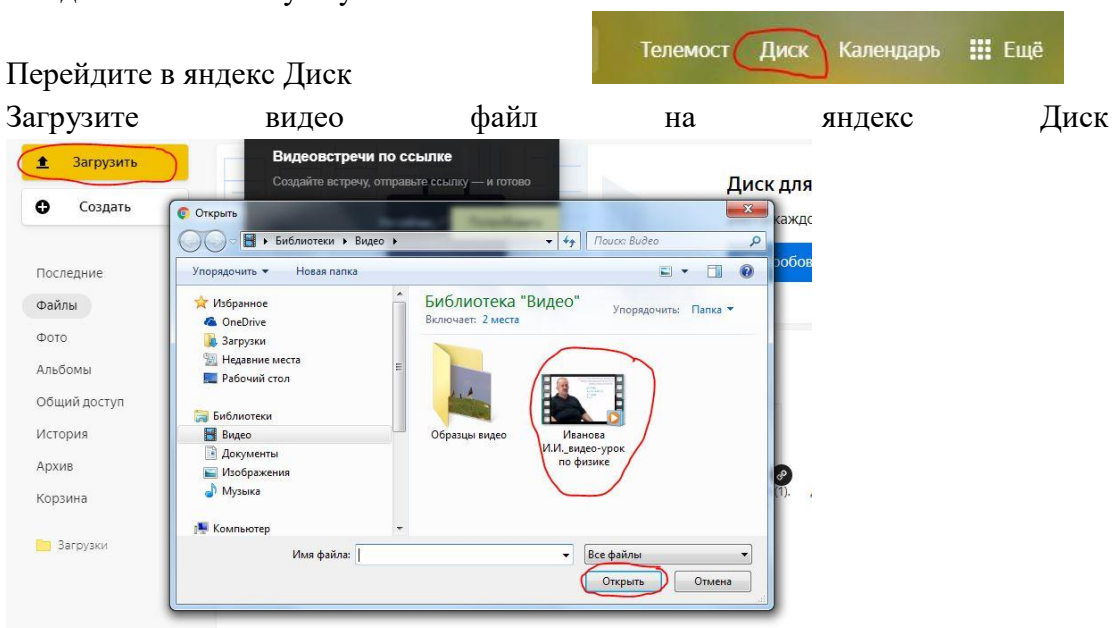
Телемост Диск Календарь Ещё

Перейдите в яндекс Диск

Загрузите видео файл на яндекс Диск

Загрузить
Создать
Последние
Файлы
Фото
Альбомы
Общий доступ
История
Архив
Корзина
Загрузки

Видеовстречи по ссылке
Создайте встречу, отправьте ссылку — и готово

Диск для
каждо
робов

Открыть
Библиотеки ▸ Видео ▸
Поиск: Видео
Упорядочить ▾ Новая папка
Избранное
OneDrive
Загрузки
Недавние места
Рабочий стол
Библиотеки
Видео
Документы
Изображения
Музыка
Компьютер
Библиотека "Видео"
Включает: 2 места
Упорядочить: Папка ▾
Образцы видео
Иванова И.И._видео-урок по физике
Имя файла:
Все файлы
Открыть
Отмена